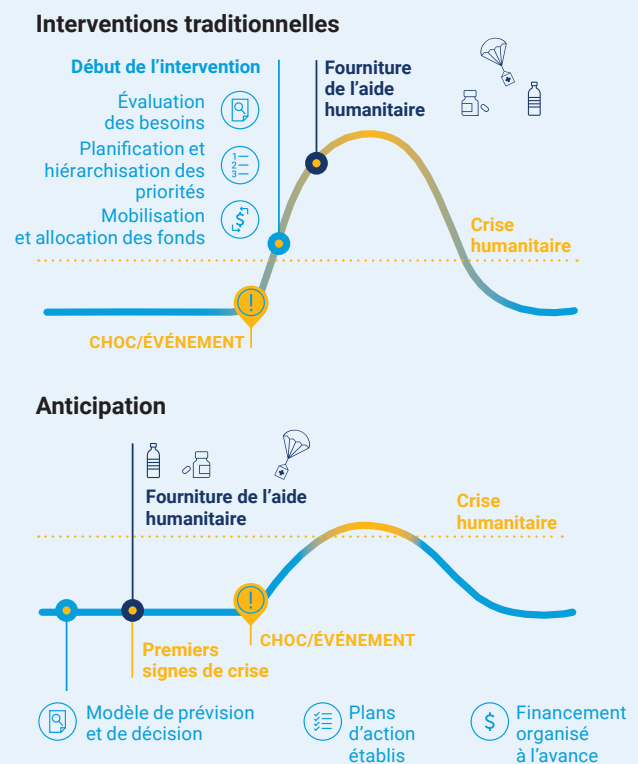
Interventions traditionnelles

Début de l'intervention

Évaluation des besoins

Planification et hiérarchisation des priorités

Mobilisation et allocation des fonds

Fourniture de l'aide humanitaire

Crise humanitaire

CHOC/ÉVÉNEMENT

Anticipation

Fourniture de l'aide humanitaire

Crise humanitaire

Premiers signes de crise

CHOC/ÉVÉNEMENT

Modèle de prévision et de décision

Plans d'action établis

Financement organisé à l'avance